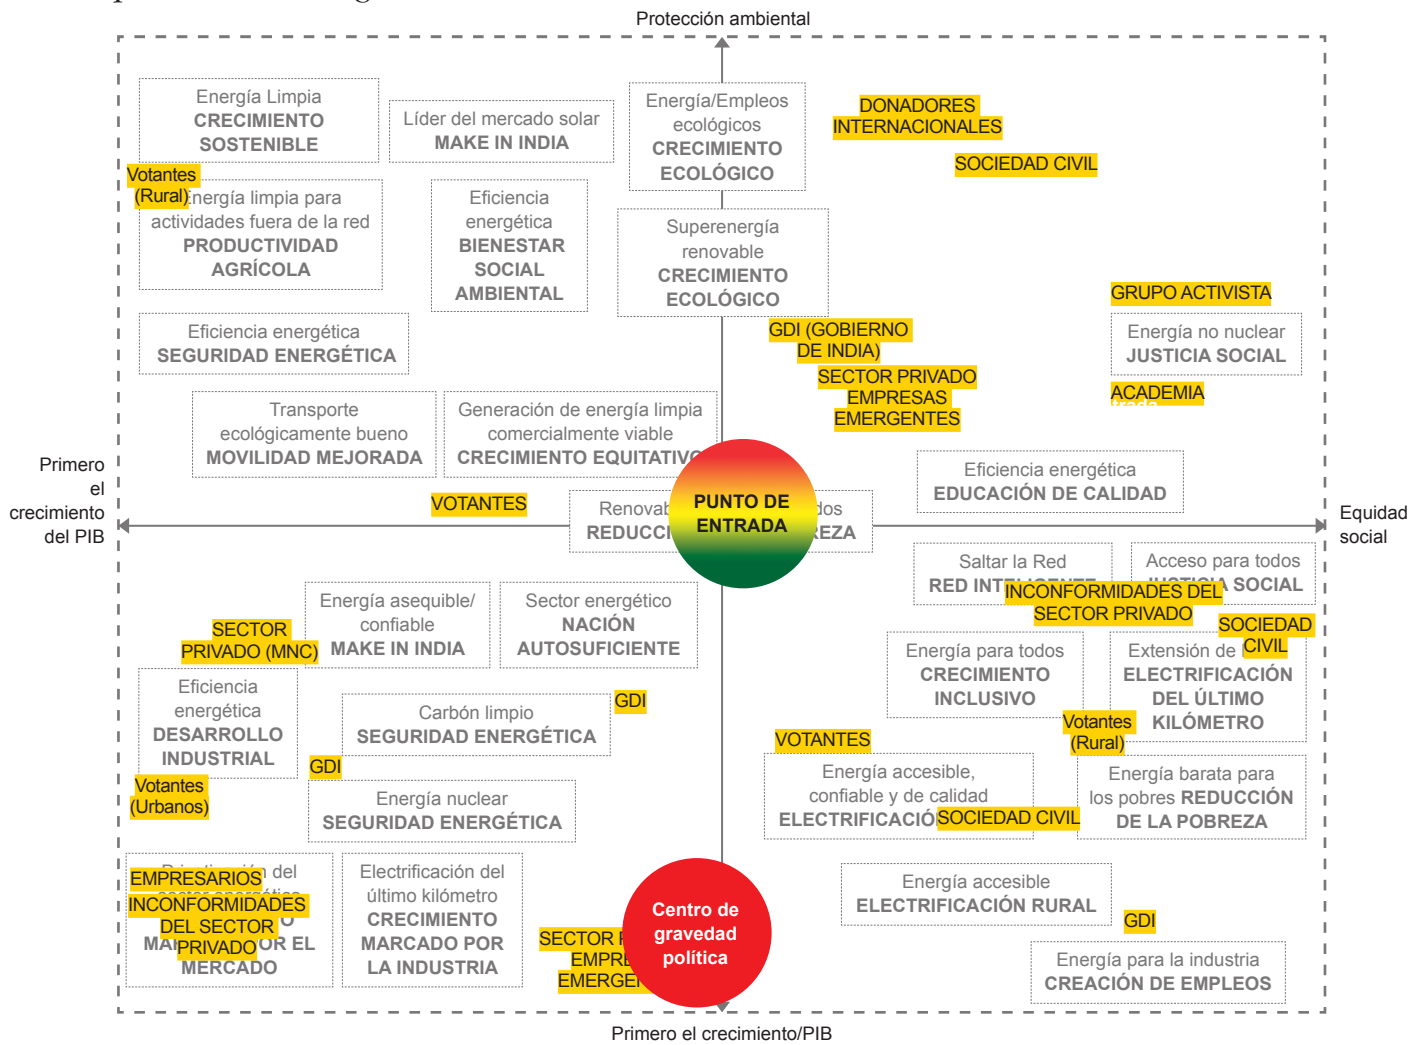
Protección ambiental

Energía Limpia
CRECIMIENTO SOSTENIBLE

Líder del mercado solar
MAKE IN INDIA

Energía/Empleos ecológicos
CRECIMIENTO ECOLÓGICO

DONADORES INTERNACIONALES

SOCIEDAD CIVIL

Votantes (Rural)

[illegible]nergía limpia para actividades fuera de la red
PRODUCTIVIDAD AGRÍCOLA

Eficiencia energética
BIENESTAR SOCIAL AMBIENTAL

Superenergía renovable
CRECIMIENTO ECOLÓGICO

GRUPO ACTIVISTA

Energía no nuclear
JUSTICIA SOCIAL

Eficiencia energética
SEGURIDAD ENERGÉTICA

GDI (GOBIERNO DE INDIA)

SECTOR PRIVADO
EMPRESAS EMERGENTES

ACADEMIA

Transporte ecológicamente bueno
MOVILIDAD MEJORADA

Generación de energía limpia comercialmente viable
CRECIMIENTO EQUITATIV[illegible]

Eficiencia energética
EDUCACIÓN DE CALIDAD

Primero el crecimiento del PIB

VOTANTES

Renovab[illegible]
REDUCC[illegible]

PUNTO DE ENTRADA

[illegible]dos
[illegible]EZA

Equidad social

Saltar la Red
RED INT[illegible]

Acceso para todos
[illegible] SOCIAL

INCONFORMIDADES DEL SECTOR PRIVADO

SECTOR PRIVADO (MNC)

Energía asequible/ confiable
MAKE IN INDIA

Sector energético
NACIÓN AUTOSUFICIENTE

SOCIEDAD CIVIL

Energía para todos
CRECIMIENTO INCLUSIVO

Extensión de
ELECTRIFICACIÓN DEL ÚLTIMO KILÓMETRO

Eficiencia energética
DESARROLLO INDUSTRIAL

Carbón limpio
SEGURIDAD ENERGÉTICA

GDI

Votantes (Rural)

VOTANTES

GDI

Votantes (Urbanos)

Energía nuclear
SEGURIDAD ENERGÉTICA

Energía accesible, confiable y de calidad
ELECTRIFICACIÓ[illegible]

SOCIEDAD CIVIL

Energía barata para los pobres REDUCCIÓN DE LA POBREZA

EMPRESARIOS
INCONFORMIDADES DEL SECTOR PRIVADO

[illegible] del
MA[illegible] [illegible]OR EL MERCADO

Electrificación del último kilómetro
CRECIMIENTO MARCADO POR LA INDUSTRIA

SECTOR P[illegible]
EMPRE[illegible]
EMERGE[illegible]

Centro de gravedad política

Energía accesible
ELECTRIFICACIÓN RURAL

GDI

Energía para la industria
CREACIÓN DE EMPLEOS

Primero el crecimiento/PIB